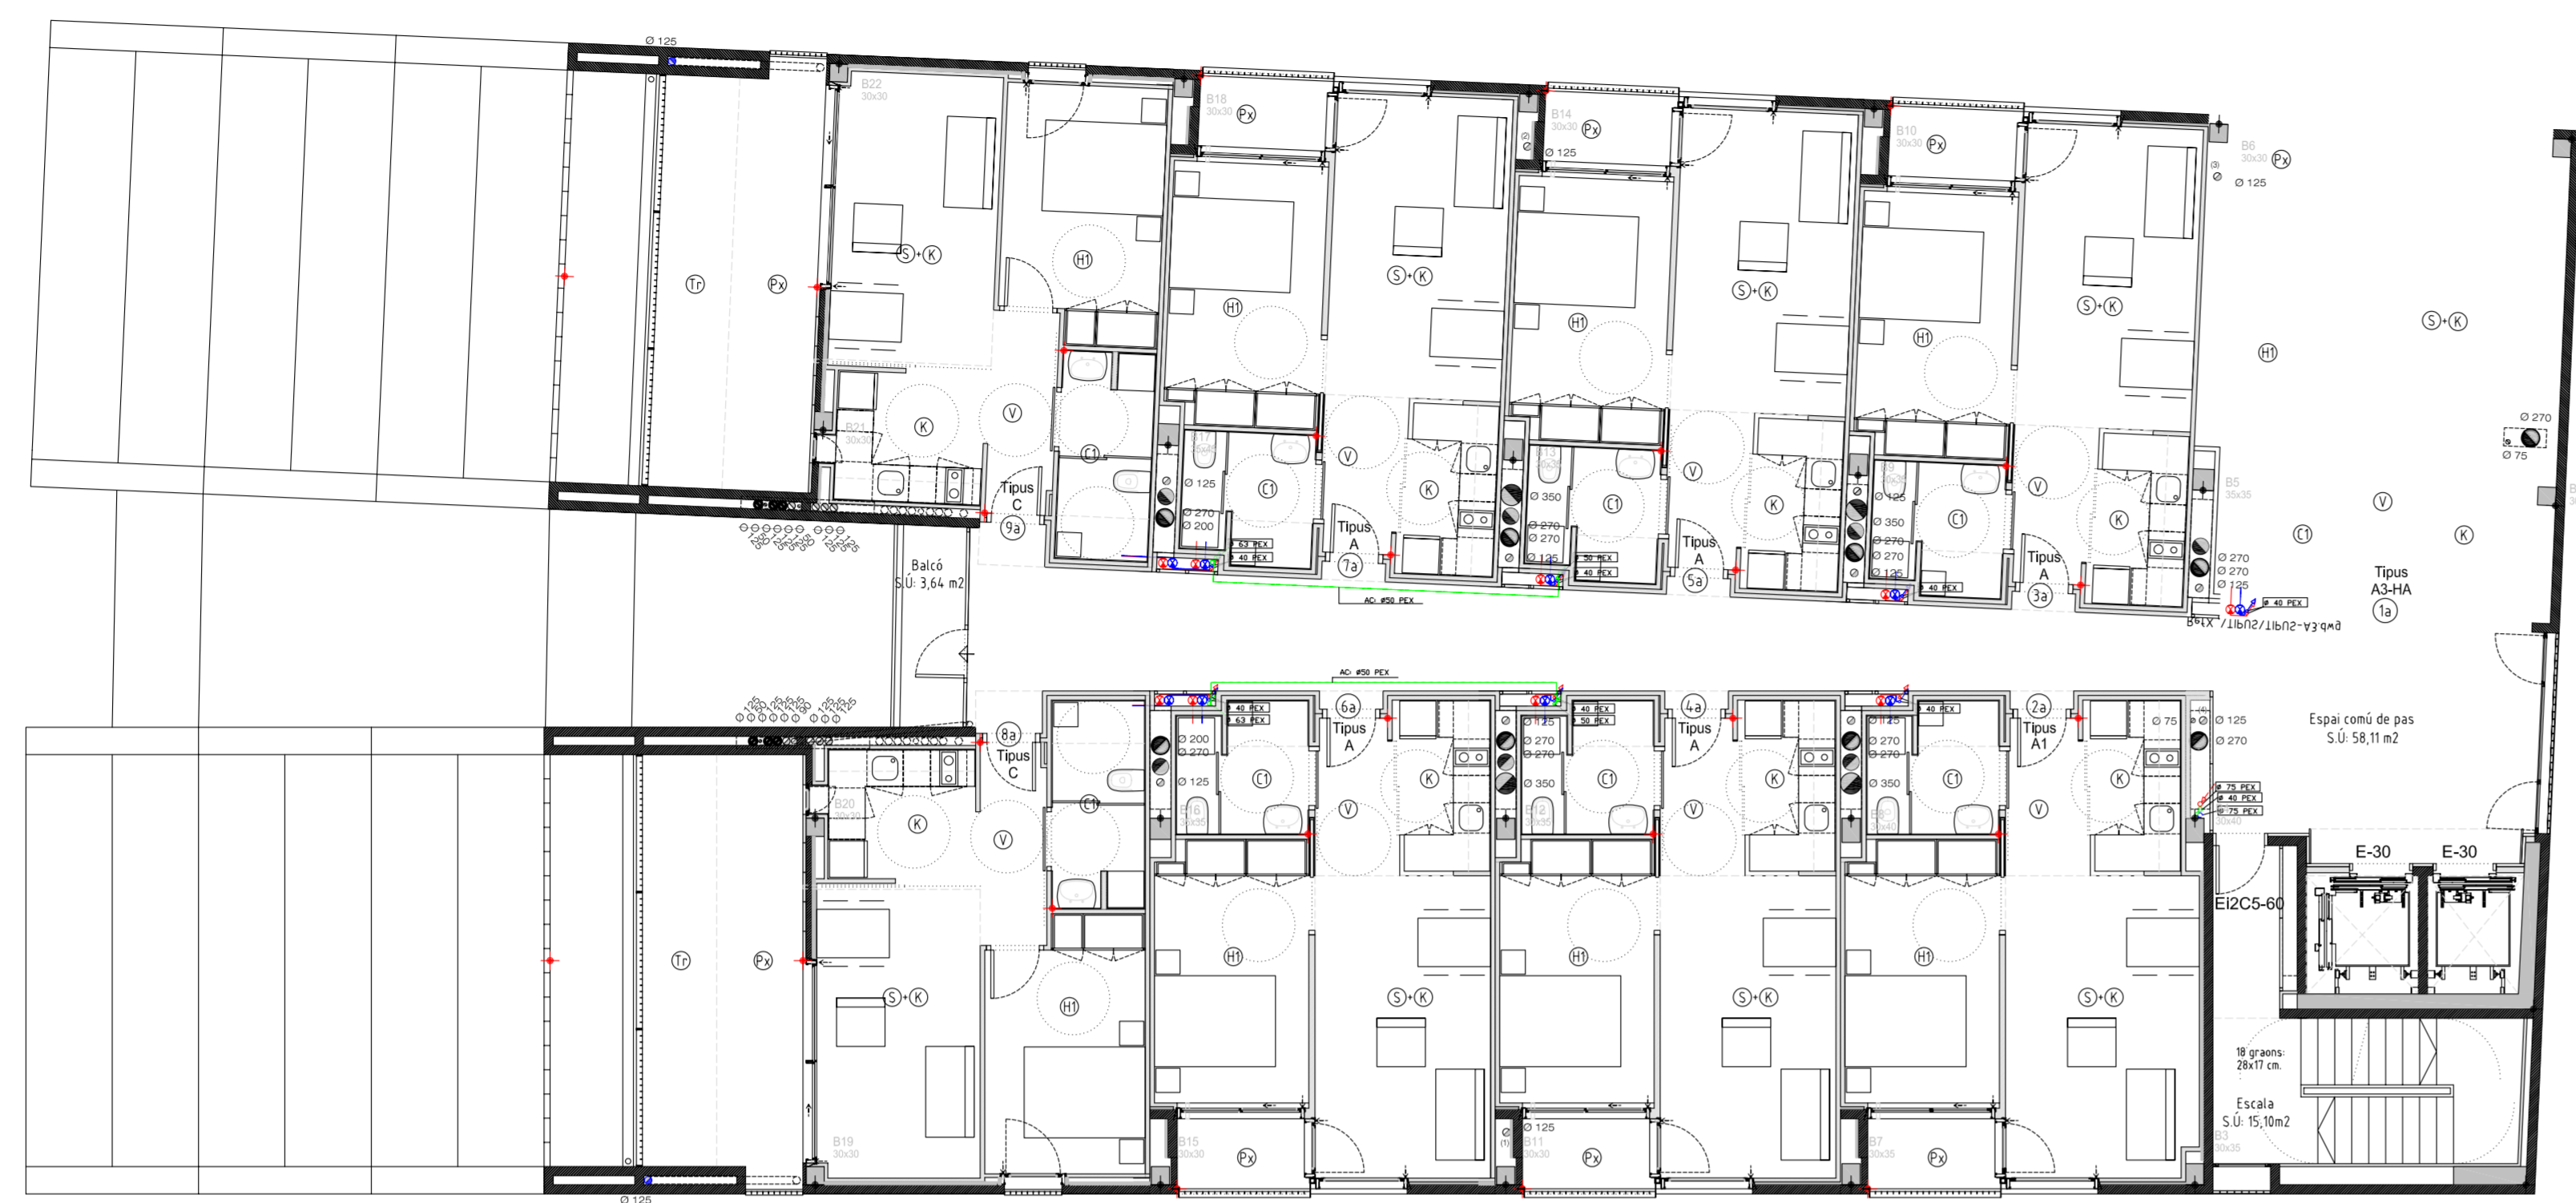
Ø 125

B22
30x30

B18
30x30 Px

B14
30x30 Px
Ø 125

B10
30x30 Px

B6
30x30 Px
Ø 125

S+K
H1
Tr
Px

H1
S+K
H1
S+K
H1
S+K
H1
S+K

K
V
C1
B21
30x30

Tipus
C
9a

Ø 125
Ø 270
Ø 200
63 PEX
40 PEX

C1
V
Tipus
A
7a
K

Ø 350
Ø 270
Ø 270
Ø 125
50 PEX
40 PEX
C1

V
Tipus
A
5a
K

Ø 125
Ø 350
Ø 270
Ø 270
Ø 125
40 PEX
C1
V
Tipus
A
3a
K

B5
35x35
Ø 270
Ø 270
Ø 125
40 PEX

Ø 270
Ø 75
V
C1
K
Tipus
A3-HA
1a

Balcó
S.Ú: 3,64 m2

AC: Ø50 PEX

AC: Ø50 PEX

8a
Tipus
C

Ø 200
Ø 270
Ø 125
40 PEX
63 PEX
C1
6a
Tipus
A
K
V

Ø 125
Ø 270
Ø 270
Ø 350
40 PEX
50 PEX
C1
4a
Tipus
A
K
V

Ø 125
Ø 270
Ø 270
Ø 350
40 PEX
C1
2a
Tipus
A1
K
V

Ø 75
Ø 125
Ø 270
75 PEX
40 PEX
75 PEX

Espai comú de pas
S.Ú: 58,11 m2

E-30
E-30
Ei2C5-60

B20
K
V
C1

Tr
Px
S+K
H1
H1
S+K
H1
S+K
H1
S+K
H1
S+K

18 graons:
28x17 cm.

Escala
S.Ú: 15,10m2

B19
30x30

B15
30x30
Px

Ø 125
B11
30x30
Px

B7
30x35
Px

B3
30x35

Ø 125